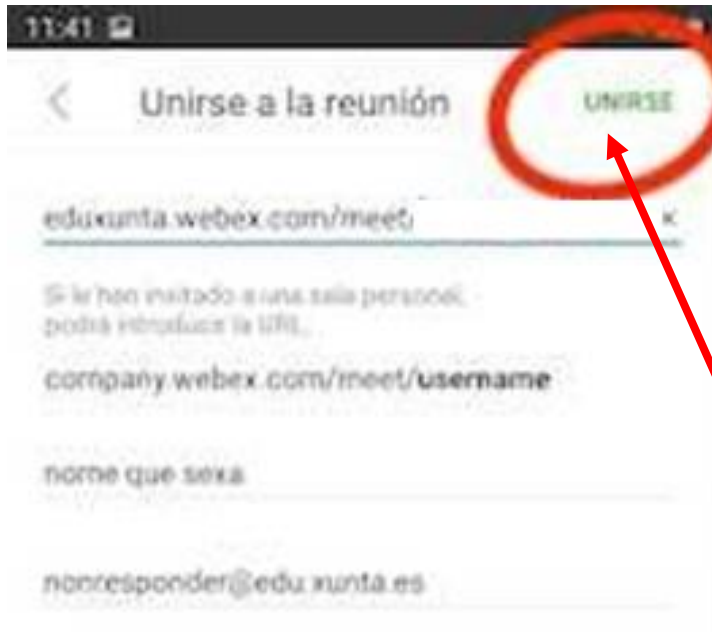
11:41

Unirse a la reunión

UNIRSE

eduxunta.webex.com/meet/

Si le han invitado a una sala personal, podrá introducir la URL.

company.webex.com/meet/**username**

nome que sexa

nonresponder@edu.xunta.es